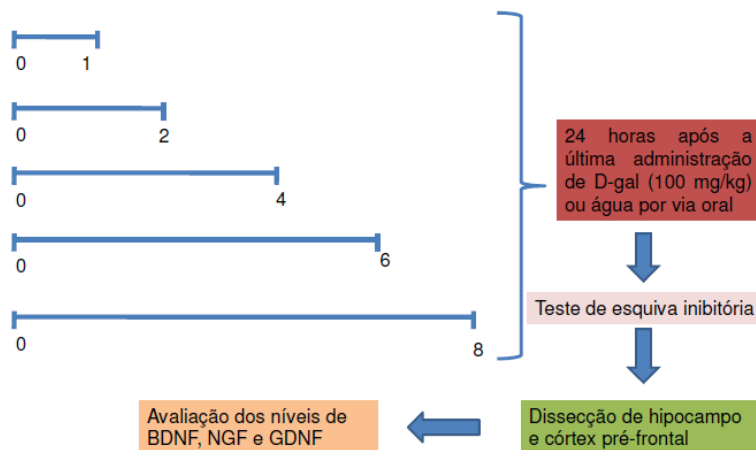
0 1

0 2

0 4

0 6

0 8

24 horas após a última administração de D-gal (100 mg/kg) ou água por via oral

Teste de esquiva inibitória

Dissecção de hipocampo e córtex pré-frontal

Avaliação dos níveis de BDNF, NGF e GDNF